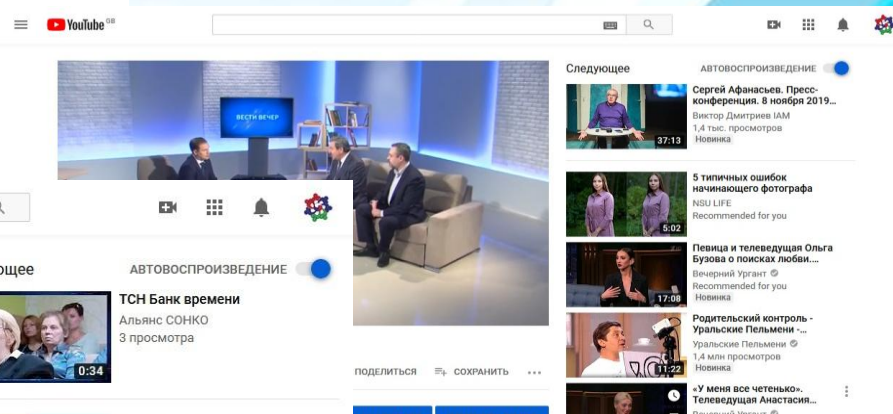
YouTube GB

ВЕСТИ ВЕЧЕР

ПОДЕЛИТЬСЯ
СОХРАНИТЬ

ющее
АВТОВОСПРОИЗВЕДЕНИЕ

ТСН Банк времени
Альянс СОНКО
3 просмотра
0:34

Следующее
АВТОВОСПРОИЗВЕДЕНИЕ

Сергей Афанасьев. Пресс-конференция. 8 ноября 2019...
Виктор Дмитриев IAM
1,4 тыс. просмотров
Новинка
37:13

5 типичных ошибок начинающего фотографа
NSU LIFE
Recommended for you
5:02

Певица и телеведущая Ольга Бузова о поисках любви....
Вечерний Ургант
Recommended for you
Новинка
17:08

Родительский контроль - Уральские Пельмени -...
Уральские Пельмени
1,4 млн просмотров
Новинка
11:22

«У меня все четенько». Телеведущая Анастасия...
Вечерний Ургант